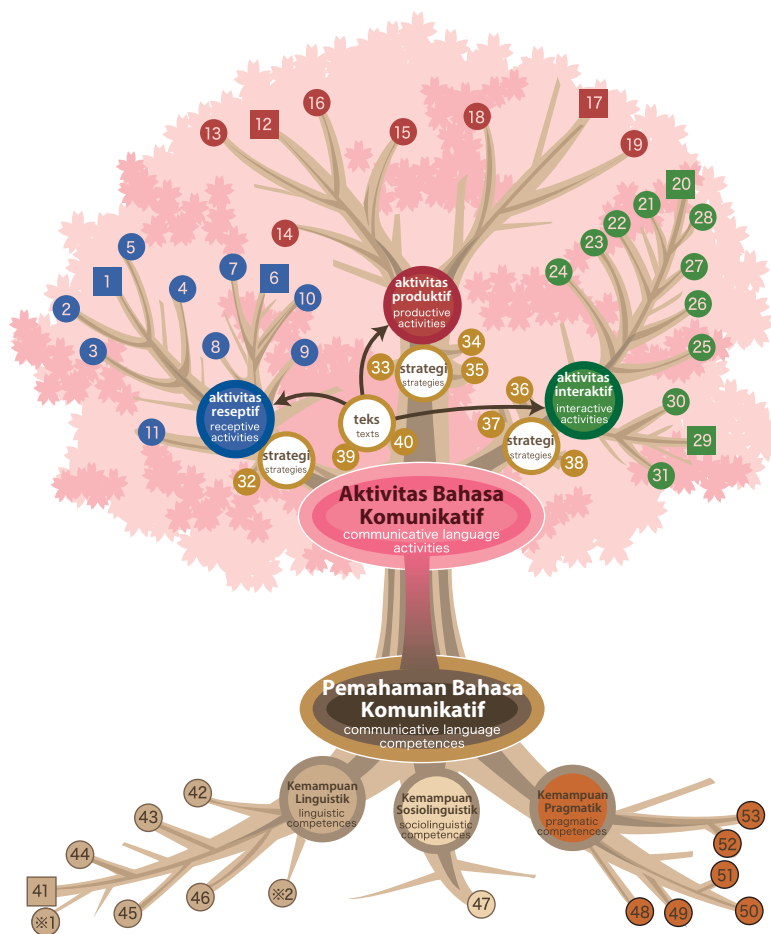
16
12
13
15
18
17
19
20
21
22
28
23
14
5
1
4
7
6
10
2
3
8
9
24
27
26
25
aktivitas produktif
productive activities
34
33
strategi
strategies
35
36
aktivitas interaktif
interactive activities
30
aktivitas reseptif
receptive activities
11
teks
texts
40
37
strategi
strategies
29
strategi
strategies
39
38
31
32
Aktivitas Bahasa Komunikatif
communicative language activities
Pemahaman Bahasa Komunikatif
communicative language competences
42
Kemampuan Linguistik
linguistic competences
Kemampuan Sosiolinguistik
sociolinguistic competences
Kemampuan Pragmatik
pragmatic competences
53
43
52
44
51
41
46
※2
47
45
48
49
50
※1